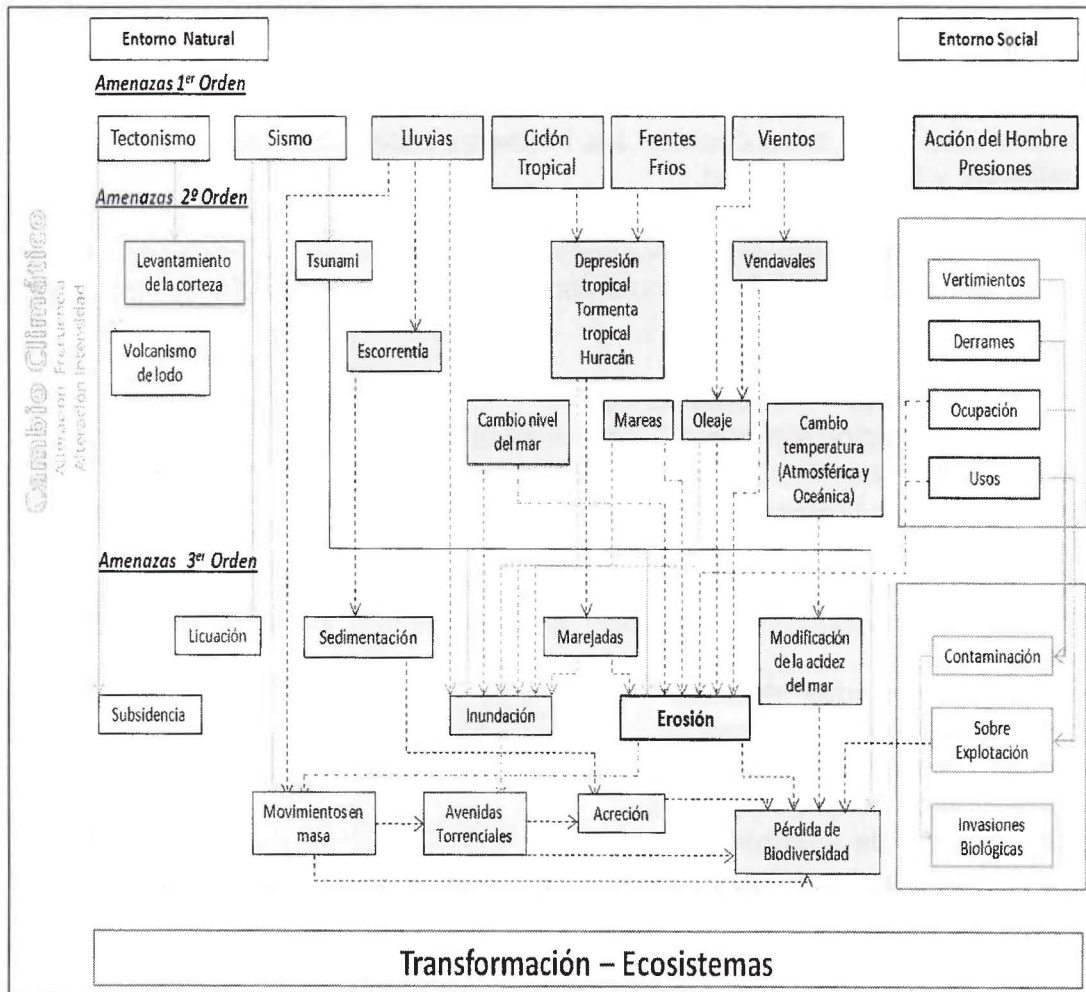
Entorno Natural

Entorno Social

Amenazas 1$^{er}$ Orden

Tectonismo

Sismo

Lluvias

Ciclón Tropical

Frentes Frios

Vientos

Acción del Hombre Presiones

Amenazas 2º Orden

Cambio Climático

Alteración Frecuencia

Alteración Intensidad

Levantamiento de la corteza

Tsunami

Depresión tropical Tormenta tropical Huracán

Vendavales

Vertimientos

Volcanismo de lodo

Escorrentia

Derrames

Ocupación

Cambio nivel del mar

Mareas

Oleaje

Cambio temperatura (Atmosférica y Oceánica)

Usos

Amenazas 3$^{er}$ Orden

Licuación

Sedimentación

Marejadas

Modificación de la acidez del mar

Contaminación

Subsidencia

Inundación

Erosión

Sobre Explotación

Movimientos en masa

Avenidas Torrenciales

Acreción

Pérdida de Biodiversidad

Invasiones Biológicas

Transformación – Ecosistemas